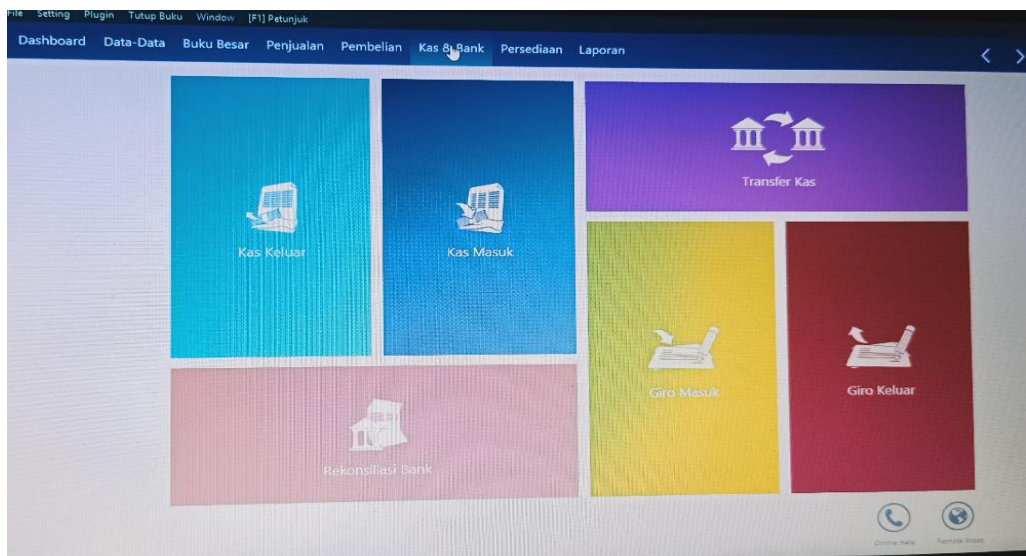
File Setting Plugin Tutup Buku Window [F1] Petunjuk

Dashboard Data-Data Buku Besar Penjualan Pembelian Kas & Bank Persediaan Laporan

Kas Keluar

Kas Masuk

Transfer Kas

Giro Masuk

Giro Keluar

Rekonsiliasi Bank

Online Help

Remote Akses